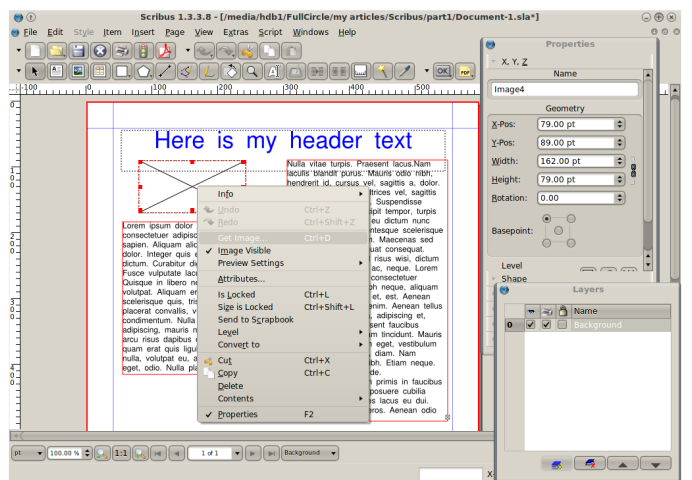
Scribus 1.3.3.8 - [/media/hdb1/FullCircle/my articles/Scribus/part1/Document-1.sla*]

File Edit Style Item Insert Page View Extras Script Windows Help

OK PDF

Here is my header text

Nulla vitae turpis. Praesent lacus.Nam iaculis blandit purus. Mauris odio nibh, hendrerit id, cursus vel, sagittis a, dolor. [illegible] ultrices vel, sagittis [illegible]. Suspendisse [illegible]ipit tempor, turpis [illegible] eu dictum nunc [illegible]ntesque scelerisque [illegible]. Maecenas sed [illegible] consequat. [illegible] risus wisi, dictum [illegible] ac, neque. Lorem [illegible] consectetuer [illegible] neque, aliquam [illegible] et, est. Aenean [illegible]enim. Aenean tellus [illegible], adipiscing et, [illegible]sent faucibus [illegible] tincidunt. Mauris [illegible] eget, vestibulum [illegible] diam. Nam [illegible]ibh. Etiam neque. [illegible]de. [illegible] primis in faucibus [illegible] posuere cubilia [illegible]s lacus eu dui. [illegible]eros. Aenean odio

Lorem ipsum dolor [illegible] consectetuer adipisc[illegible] sapien. Aliquam alic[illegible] dolor. Integer quis e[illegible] dictum. Curabitur di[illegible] Fusce vulputate lacu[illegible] Quisque in libero ne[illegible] volutpat. Aliquam er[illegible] scelerisque quis, tris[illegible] placerat convallis, v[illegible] condimentum. Nulla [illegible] adipiscing, mauris n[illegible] arcu risus dapibus e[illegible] quam erat quis ligul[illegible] nulla, volutpat eu, a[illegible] eget, odio. Nulla pla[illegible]

Info
Undo Ctrl+Z
Redo Ctrl+Shift+Z
Get Image... Ctrl+D
Image Visible
Preview Settings
Attributes...
Is Locked Ctrl+L
Size is Locked Ctrl+Shift+L
Send to Scrapbook
Level
Convert to
Cut Ctrl+X
Copy Ctrl+C
Delete
Contents
Properties F2

Properties
X, Y, Z
Name
Image4
Geometry
X-Pos: 79.00 pt
Y-Pos: 89.00 pt
Width: 162.00 pt
Height: 79.00 pt
Rotation: 0.00
Basepoint:
Level
Shape

Layers
Name
0 Background

pt 100.00 % 1:1 1 of 1 Background